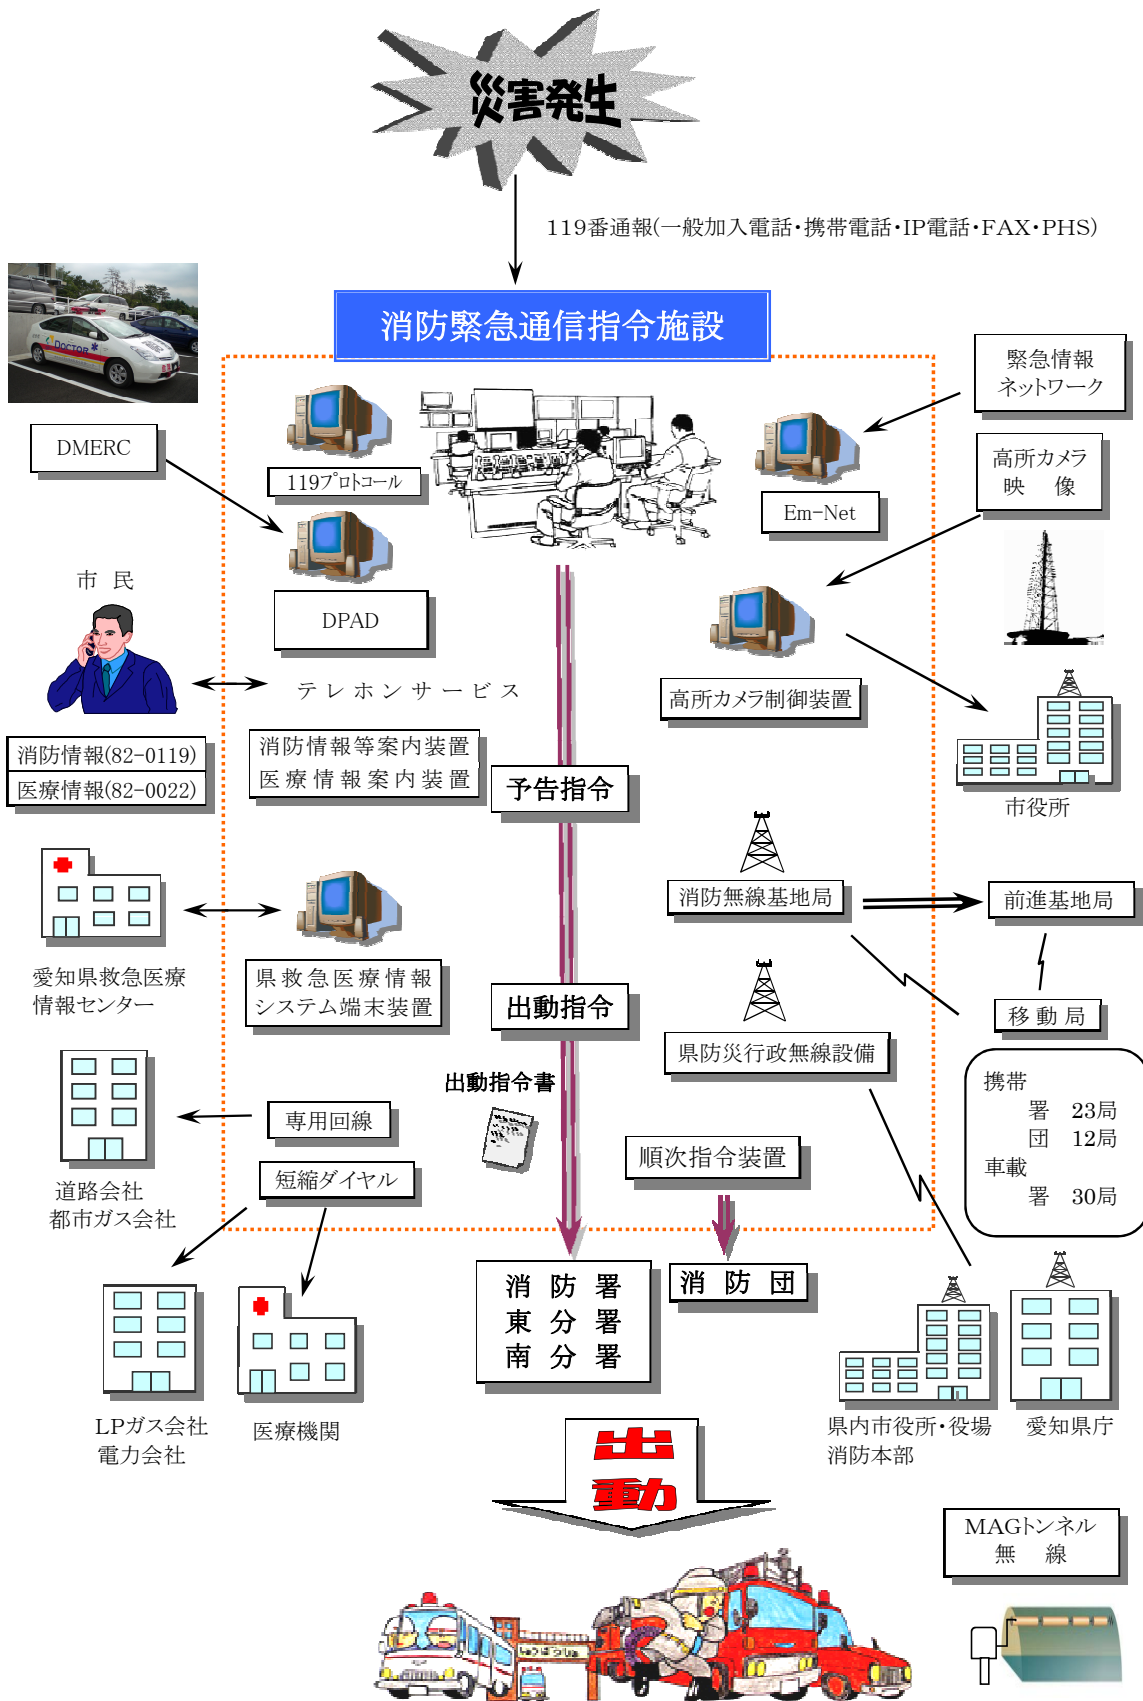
災害発生

119番通報(一般加入電話・携帯電話・IP電話・FAX・PHS)

消防緊急通信指令施設

DMERC

119プロトコール

DPAD

緊急情報ネットワーク

Em-Net

高所カメラ映　像

市　民

テ レ ホ ン サ ー ビ ス

高所カメラ制御装置

消防情報(82-0119)
医療情報(82-0022)

消防情報等案内装置
医療情報案内装置

予告指令

市役所

消防無線基地局

前進基地局

愛知県救急医療情報センター

県救急医療情報システム端末装置

出動指令

移 動 局

県防災行政無線設備

携帯
署　23局
団　12局
車載
署　30局

出動指令書

道路会社
都市ガス会社

専用回線

短縮ダイヤル

順次指令装置

消 防 署
東 分 署
南 分 署

消 防 団

LPガス会社
電力会社

医療機関

県内市役所・役場
消防本部

愛知県庁

出動

MAGトンネル無　線